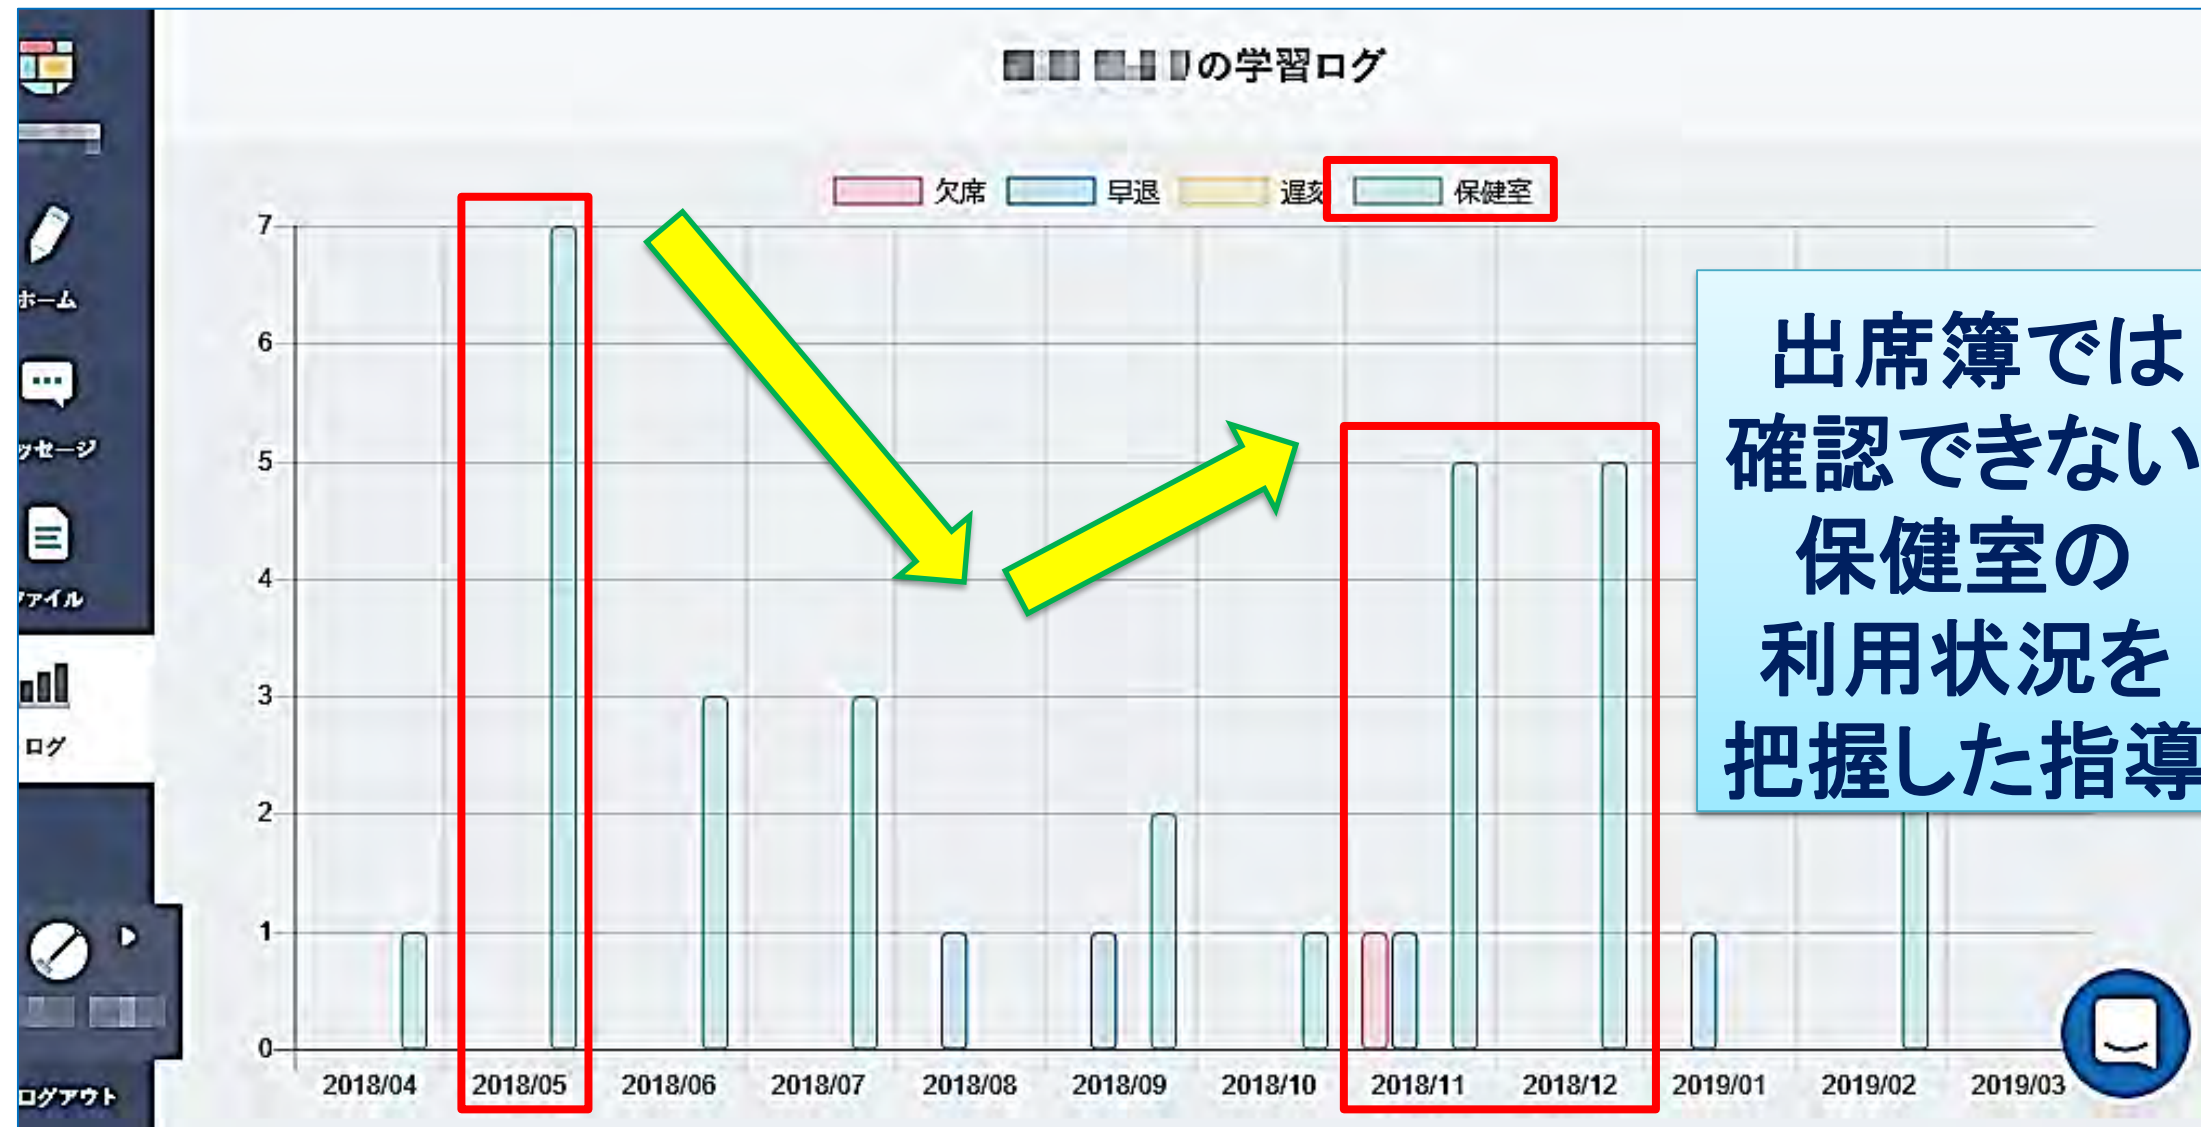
ホーム

ッセージ

ァイル

ログ

ログアウト

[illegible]の学習ログ

欠席 早退 遅刻 保健室

7
6
5
4
3
2
1
0

2018/04 2018/05 2018/06 2018/07 2018/08 2018/09 2018/10 2018/11 2018/12 2019/01 2019/02 2019/03

出席簿では確認できない保健室の利用状況を把握した指導